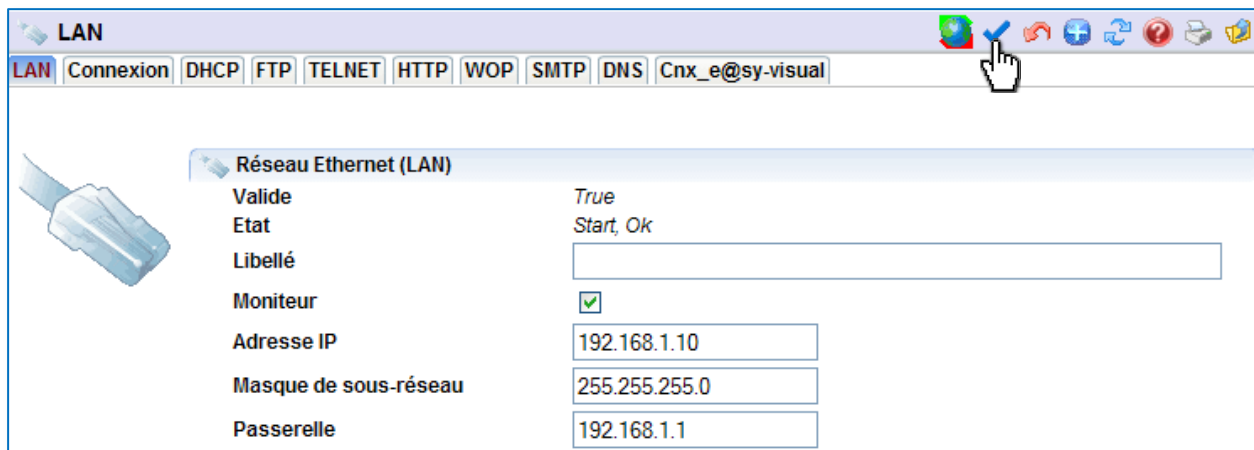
LAN

LAN | Connexion | DHCP | FTP | TELNET | HTTP | WOP | SMTP | DNS | Cnx_e@sy-visual

Réseau Ethernet (LAN)

Valide True
Etat Start, Ok
Libellé
Moniteur
Adresse IP 192.168.1.10
Masque de sous-réseau 255.255.255.0
Passerelle 192.168.1.1